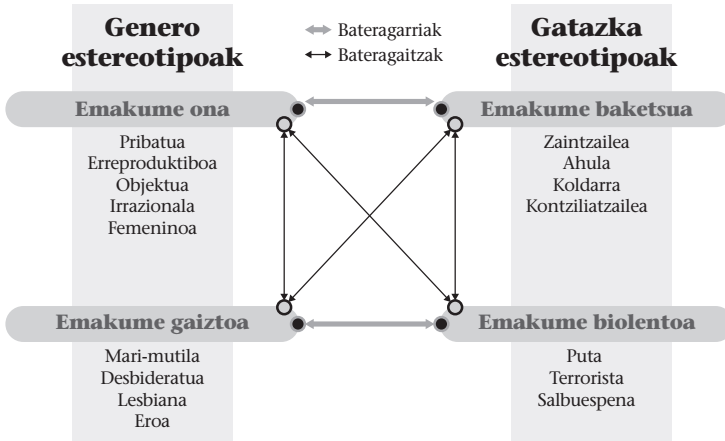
Genero estereotipoak

Bateragarriak
Bateragaitzak

Gatazka estereotipoak

Emakume ona

Pribatua
Erreproduktiboa
Objektua
Irrazionala
Femeninoa

Emakume baketsua

Zaintzailea
Ahula
Koldarra
Kontziliatzailea

Emakume gaiztoa

Mari-mutila
Desbideratua
Lesbiana
Eroa

Emakume biolentoa

Puta
Terrorista
Salbuespena